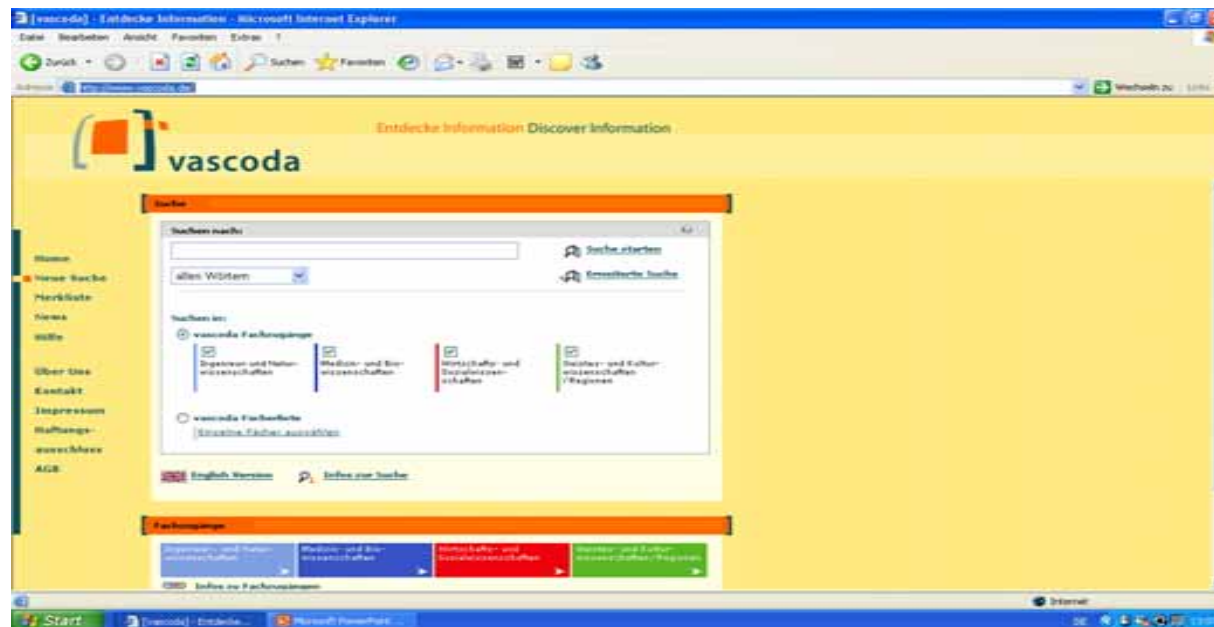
[vascoda] - Entdecke Information - Microsoft Internet Explorer

Datei Bearbeiten Ansicht Favoriten Extras ?

Zurück Suchen Favoriten

Adresse http://www.vascoda.de/ Wechseln zu Links

vascoda

Entdecke Information Discover Information

Suche

Suchen nach:

Suche starten

allen Wörtern

Erweiterte Suche

Home
Neue Suche
Merkliste
News
Hilfe

Über Uns
Kontakt
Impressum
Haftungsausschluss
AGB

Suchen in:

vascoda Fachzugänge

Ingenieur- und Naturwissenschaften

Medizin- und Biowissenschaften

Wirtschafts- und Sozialwissenschaften

Geistes- und Kulturwissenschaften /Regionen

vascoda Fachgebiete

Einzelne Fächer auswählen

English Version

Infos zur Suche

Fachzugänge

Ingenieur- und Naturwissenschaften

Medizin- und Biowissenschaften

Wirtschafts- und Sozialwissenschaften

Geistes- und Kulturwissenschaften/Regionen

Infos zu Fachzugängen

Internet

Start

[vascoda] - Entdecke...

Microsoft PowerPoint ...